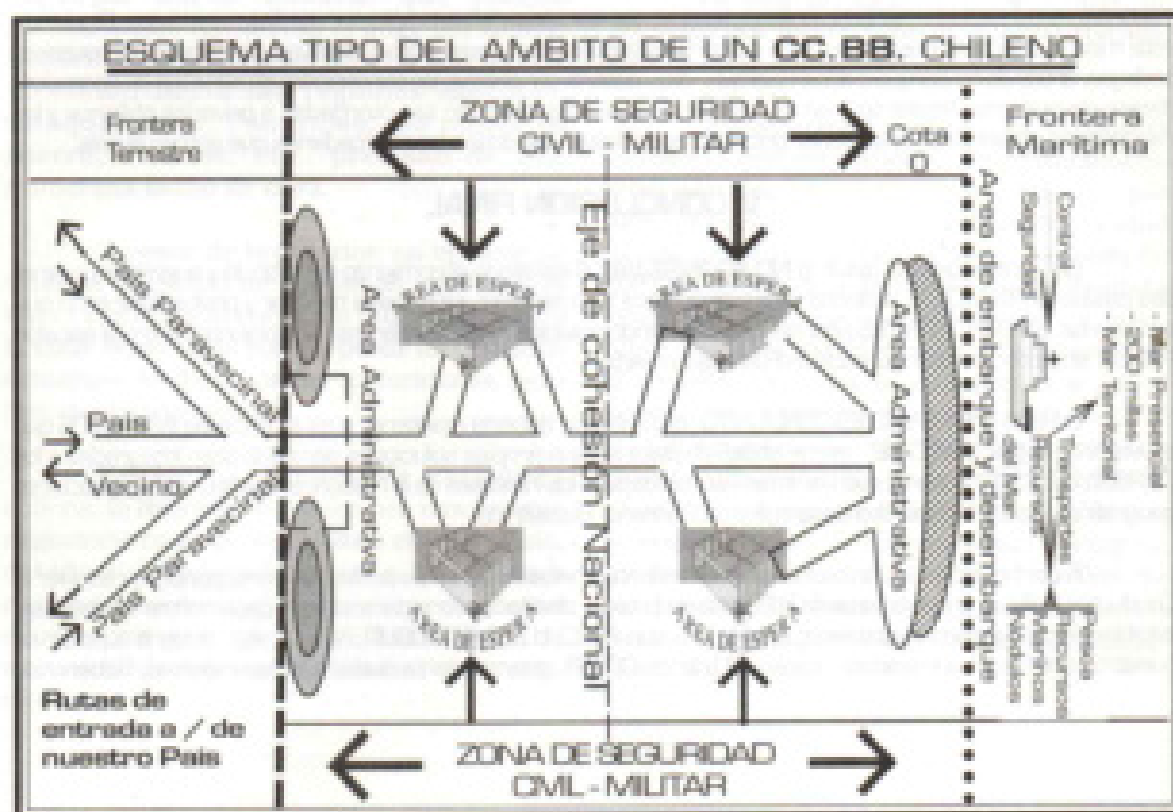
ESQUEMA TIPO DEL AMBITO DE UN CC.BB. CHILENO

Frontera Terrestre

ZONA DE SEGURIDAD CIVIL - MILITAR

Cota 0

Frontera Maritima

Pais Paravecinal

Pais

Vecino

Pais Paravecinal

Area Administrativa

AREA DE ESPERA

AREA DE ESPERA

Eje de cohesión Nacional

AREA DE ESPERA

AREA DE ESPERA

Area Administrativa

Area de embarque y desembarque

Control Seguridad

- Mar Presencial
- 200 millas
- Mar Territorial

Transportes Recursos del Mar

Pesca Recursos Marinos Nódulos

Rutas de entrada a / de nuestro Pais

ZONA DE SEGURIDAD CIVIL - MILITAR